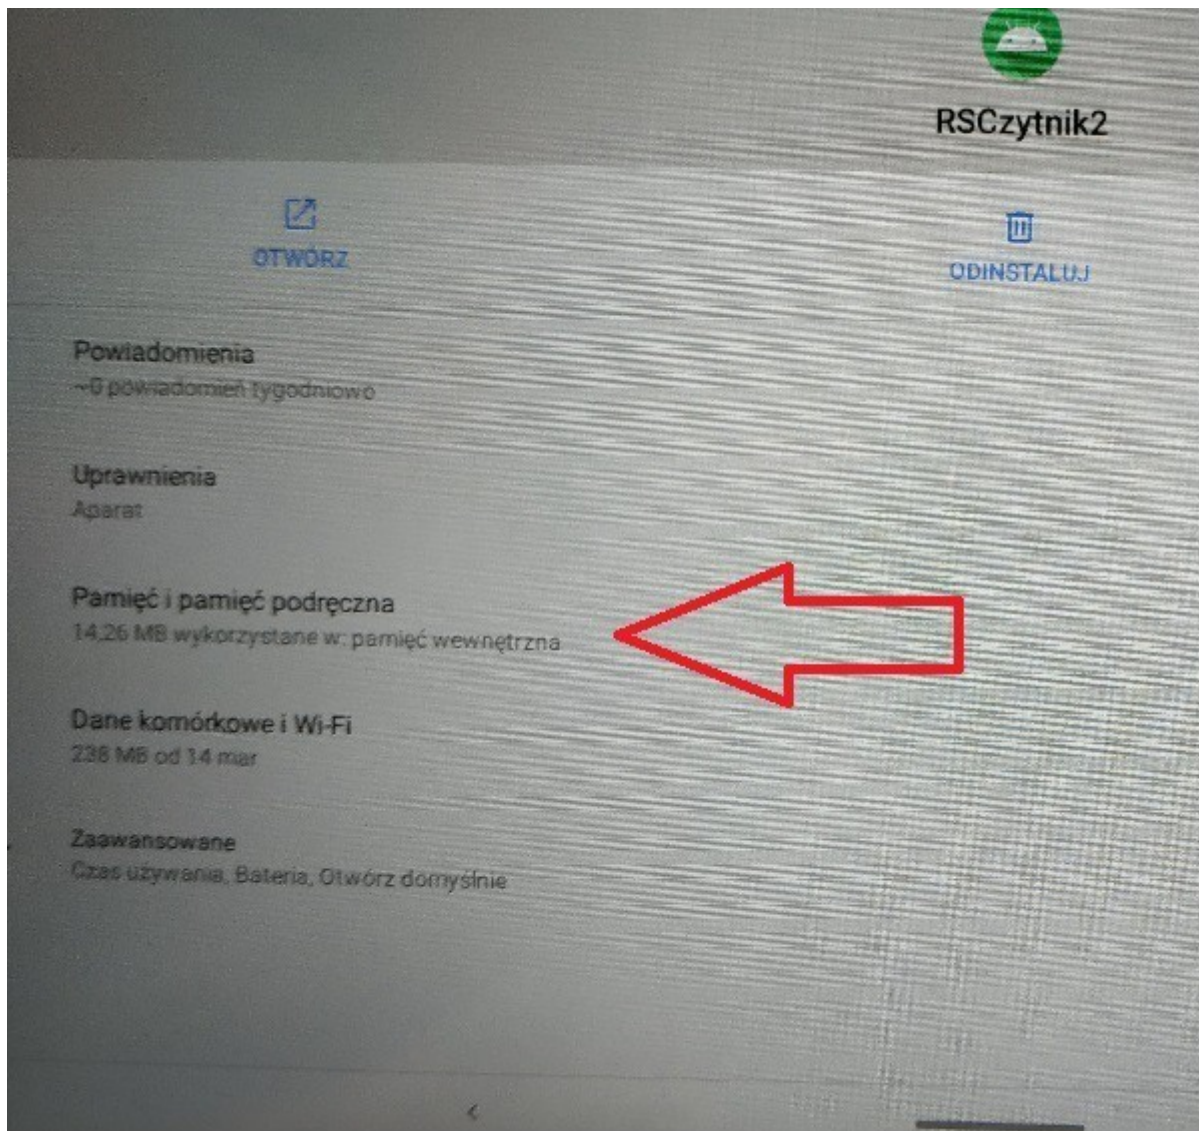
RSCzytnik2

OTWÓRZ

ODINSTALUJ

Powiadomienia
~0 powiadomień tygodniowo

Uprawnienia
Aparat

Pamięć i pamięć podręczna
14,26 MB wykorzystane w: pamięć wewnętrzna

Dane komórkowe i Wi-Fi
238 MB od 14 mar

Zaawansowane
Czas używania, Bateria, Otwórz domyślnie